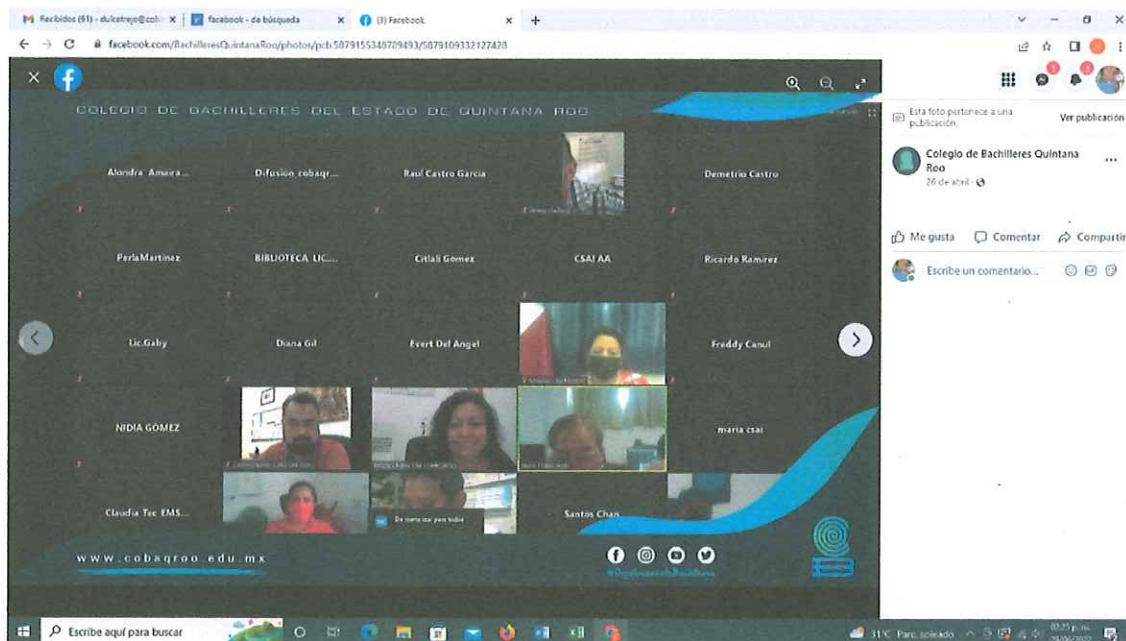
Recibidos (91) - dulcetrejo@cob ×
facebook - de búsqueda ×
(3) Facebook ×
+

facebook.com/BachilleresQuintanaRoo/photos/pcb.5879155348789493/5879109332127428

COLEGIO DE BACHILLERES DEL ESTADO DE QUINTANA ROO

Alondra Amaira...
Difusión cobaqr...
Raul Castro Garcia
Demetrio Castro
PerlaMartinez
BIBLIOTECA LIC....
Citlali Gomez
CSAI AA
Ricardo Ramirez
Lic.Gaby
Diana Gil
Evert Del Angel
Freddy Canul
NIDIA GÓMEZ
maria csai
Claudia Tec EMS...
De norte csai para todos
Santos Chan

www.cobaqroo.edu.mx

Esta foto pertenece a una publicación.
Ver publicación
Colegio de Bachilleres Quintana Roo
26 de abril ·
Me gusta
Comentar
Compartir
Escribe un comentario...

Escribe aquí para buscar
31°C Parc. soleado